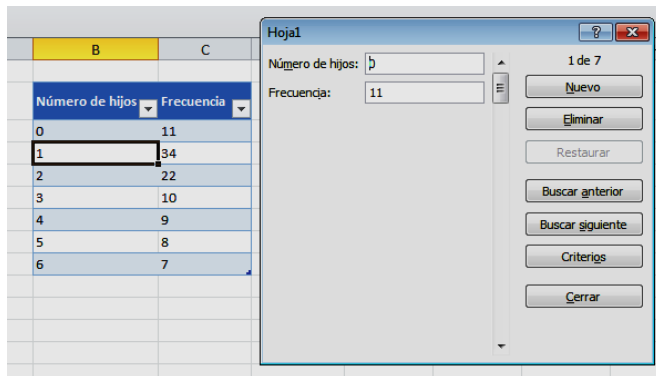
| B | C |
|---|---|
| Número de hijos | Frecuencia |
| 0 | 11 |
| 1 | 34 |
| 2 | 22 |
| 3 | 10 |
| 4 | 9 |
| 5 | 8 |
| 6 | 7 |

Hoja1

? X

Número de hijos: 0

Frecuencia: 11

1 de 7

Nuevo

Eliminar

Restaurar

Buscar anterior

Buscar siguiente

Criterios

Cerrar